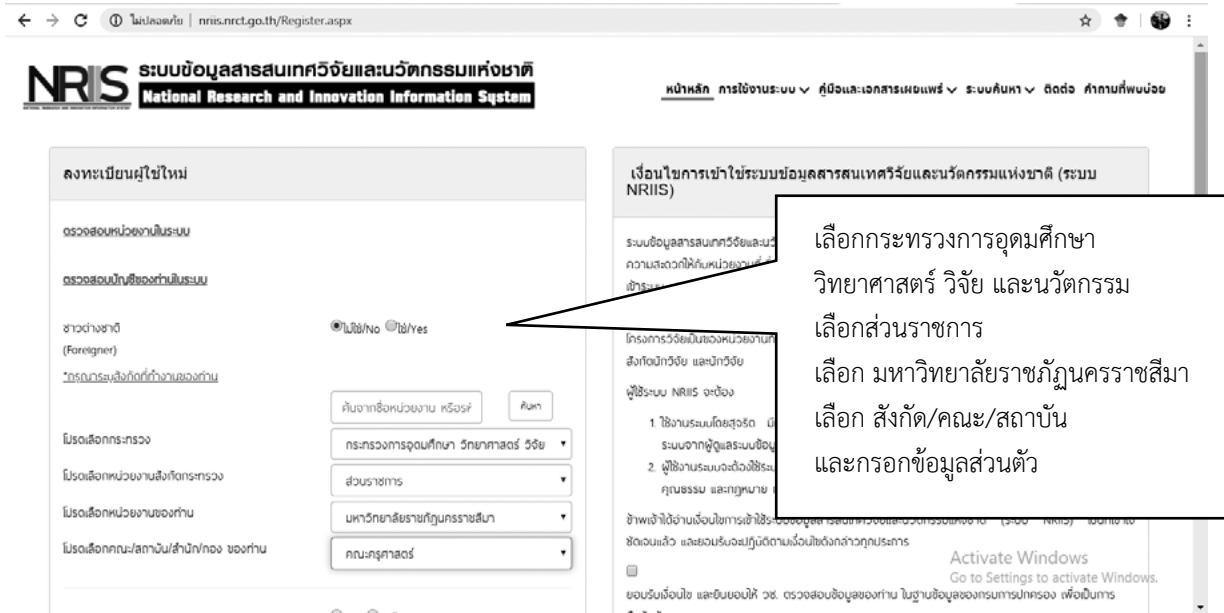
← → C ⓘ ไม่ปลอดภัย | nriis.nrct.go.th/Register.aspx

NRIS ระบบข้อมูลสารสนเทศวิจัยและนวัตกรรมแห่งชาติ National Research and Innovation Information System

หน้าหลัก การใช้งานระบบ ∨ คู่มือและเอกสารเผยแพร่ ∨ ระบบค้นหา ∨ ติดต่อ คำถามที่พบบ่อย

ลงทะเบียนผู้ใช้ใหม่

ตรวจสอบหน่วยงานในระบบ

ตรวจสอบบัญชีของท่านในระบบ

ชาวต่างชาติ (Foreigner)

ไม่ใช่/No ใช่/Yes

*กรุณาระบุสังกัดที่ทำงานของท่าน

ค้นจากชื่อหน่วยงาน หรือรหั

ค้นหา

โปรดเลือกกระทรวง

กระทรวงการอุดมศึกษา วิทยาศาสตร์ วิจัย

โปรดเลือกหน่วยงานสังกัดกระทรวง

ส่วนราชการ

โปรดเลือกหน่วยงานของท่าน

มหาวิทยาลัยราชภัฏนครราชสีมา

โปรดเลือกคณะ/สถาบัน/สำนัก/กอง ของท่าน

คณะครุศาสตร์

เงื่อนไขการเข้าใช้ระบบข้อมูลสารสนเทศวิจัยและนวัตกรรมแห่งชาติ (ระบบ NRIIS)

ระบบข้อมูลสารสนเทศวิจัยและนวั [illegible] ความสะดวกให้กับหน่วยงาน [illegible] เข้าระบ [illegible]

โครงการวิจัยเป็นของหน่วยงาน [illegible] สังกัดนักวิจัย และนักวิจัย

ผู้ใช้ระบบ NRIIS จะต้อง

1. ใช้งานระบบโดยสุจริต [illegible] ระบบจากผู้ดูแลระบบข้อมู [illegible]

2. ผู้ใช้งานระบบจะต้องใช้ระ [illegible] คุณธรรม และกฎหมาย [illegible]

ข้าพเจ้าได้อ่านเงื่อนไขการเข้าใช้ระ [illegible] ชัดเจนแล้ว และยอมรับจะปฏิบัติตามเงื่อนไขดังกล่าวทุกประการ

ยอมรับเงื่อนไข และยินยอมให้ วช. ตรวจสอบข้อมูลของท่าน ในฐานข้อมูลของกรมการปกครอง เพื่อเป็นการ

Activate Windows
Go to Settings to activate Windows.

เลือกกระทรวงการอุดมศึกษา วิทยาศาสตร์ วิจัย และนวัตกรรม
เลือกส่วนราชการ
เลือก มหาวิทยาลัยราชภัฏนครราชสีมา
เลือก สังกัด/คณะ/สถาบัน
และกรอกข้อมูลส่วนตัว